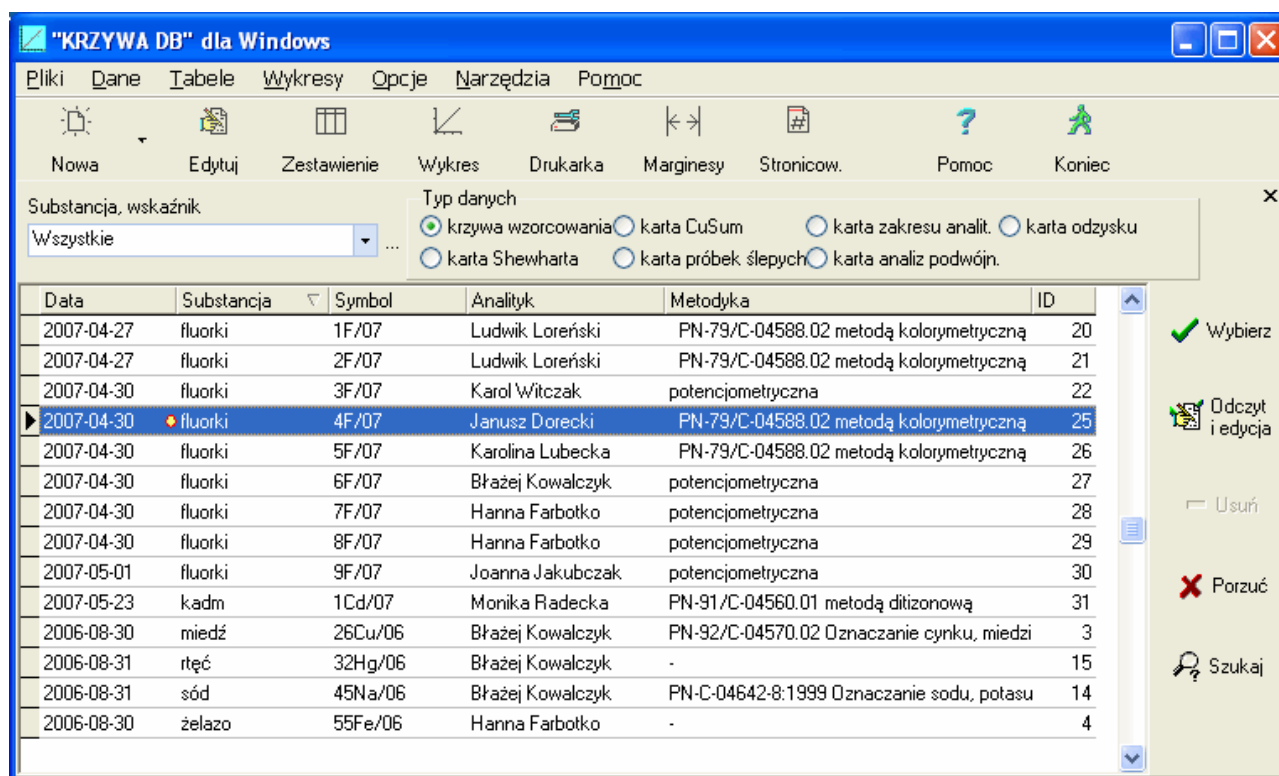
"KRZYWA DB" dla Windows

Pliki Dane Tabele Wykresy Opcje Narzędzia Pomoc

Nowa Edytuj Zestawienie Wykres Drukarka Marginesy Stronicow. Pomoc Koniec

Substancja, wskaźnik
Wszystkie

Typ danych
krzywa wzorcowania karta CuSum karta zakresu analit. karta odzysku
karta Shewharta karta próbek ślepych karta analiz podwójn.

| Data | Substancja | Symbol | Analityk | Metodyka | ID |
|---|---|---|---|---|---|
| 2007-04-27 | fluorki | 1F/07 | Ludwik Loreński | PN-79/C-04588.02 metodą kolorymetryczną | 20 |
| 2007-04-27 | fluorki | 2F/07 | Ludwik Loreński | PN-79/C-04588.02 metodą kolorymetryczną | 21 |
| 2007-04-30 | fluorki | 3F/07 | Karol Witczak | potencjometryczna | 22 |
| 2007-04-30 | fluorki | 4F/07 | Janusz Dorecki | PN-79/C-04588.02 metodą kolorymetryczną | 25 |
| 2007-04-30 | fluorki | 5F/07 | Karolina Lubecka | PN-79/C-04588.02 metodą kolorymetryczną | 26 |
| 2007-04-30 | fluorki | 6F/07 | Błażej Kowalczyk | potencjometryczna | 27 |
| 2007-04-30 | fluorki | 7F/07 | Hanna Farbotko | potencjometryczna | 28 |
| 2007-04-30 | fluorki | 8F/07 | Hanna Farbotko | potencjometryczna | 29 |
| 2007-05-01 | fluorki | 9F/07 | Joanna Jakubczak | potencjometryczna | 30 |
| 2007-05-23 | kadm | 1Cd/07 | Monika Radecka | PN-91/C-04560.01 metodą ditizonową | 31 |
| 2006-08-30 | miedź | 26Cu/06 | Błażej Kowalczyk | PN-92/C-04570.02 Oznaczanie cynku, miedzi | 3 |
| 2006-08-31 | rtęć | 32Hg/06 | Błażej Kowalczyk | - | 15 |
| 2006-08-31 | sód | 45Na/06 | Błażej Kowalczyk | PN-C-04642-8:1999 Oznaczanie sodu, potasu | 14 |
| 2006-08-30 | żelazo | 55Fe/06 | Hanna Farbotko | - | 4 |

Wybierz
Odczyt i edycja
Usuń
Porzuć
Szukaj